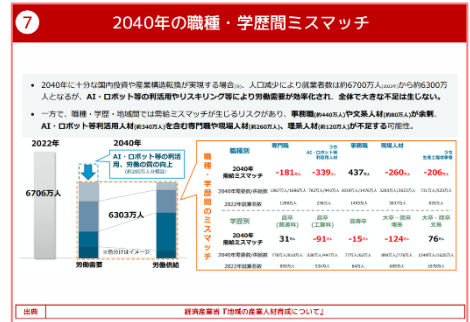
7 2040年の職種・学歴間ミスマッチ

• 2040年に十分な国内投資や産業構造転換が実現する場合(※)、人口減少により就業者数は約6700万人(2022年)から約6300万人となるが、AI・ロボット等の利活用やリスキリング等により労働需要が効率化され、全体で大きな不足は生じない。

• 一方で、職種・学歴・地域間では需給ミスマッチが生じるリスクがあり、事務職(約440万人)や文系人材(約80万人)が余剰、AI・ロボット等利活用人材(約340万人)を含む専門職や現場人材(約260万人)、理系人材(約120万人)が不足する可能性。

2022年
2040年
AI・ロボット等の利活用、労働の質の向上
(約200万人分相当)
6706万人
6303万人
※他合計はイメージ
労働需要
労働供給

職種・学歴間のミスマッチ

| 職種 | 専門職 | うち AI・ロボット等利活用人材 | 事務職 | 現場人材 | うち 生産工程従事者 |
|---|---|---|---|---|---|
| 2040年 需給ミスマッチ | -181万人 | -339万人 | 437万人 | -260万人 | -206万人 |
| 2040年需要/供給数 | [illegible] | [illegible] | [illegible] | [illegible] | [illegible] |
| 2022年就業者数 | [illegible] | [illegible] | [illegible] | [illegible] | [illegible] |

| 学歴別 | 高卒 (普通科) | 高卒 (工業科) | 高卒 他 | 大卒・院卒 理系 | 大卒・院卒 文系 |
|---|---|---|---|---|---|
| 2040年 需給ミスマッチ | 31万人 | -91万人 | -15万人 | -124万人 | 76万人 |
| 2040年需要/供給数 | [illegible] | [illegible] | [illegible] | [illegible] | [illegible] |
| 2022年就業者数 | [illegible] | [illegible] | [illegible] | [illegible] | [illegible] |

出典 経済産業省『地域の産業人材育成について』